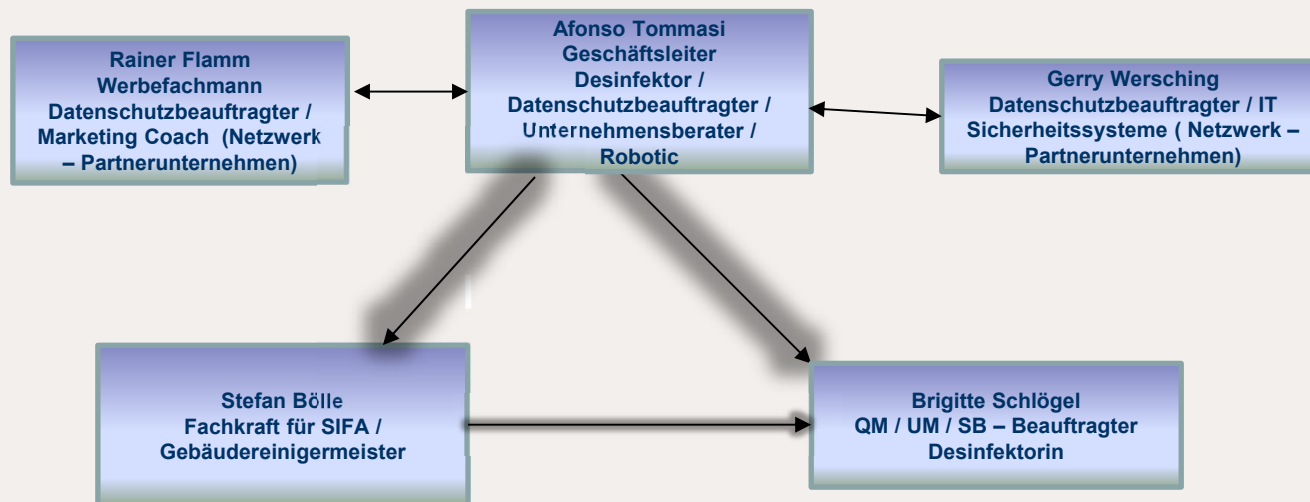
Rainer Flamm
Werbefachmann
Datenschutzbeauftragter /
Marketing Coach (Netzwerk – Partnerunternehmen)

Afonso Tommasi
Geschäftsleiter
Desinfektor /
Datenschutzbeauftragter /
Unternehmensberater /
Robotic

Gerry Wersching
Datenschutzbeauftragter / IT Sicherheitssysteme ( Netzwerk – Partnerunternehmen)

Stefan Bölle
Fachkraft für SIFA /
Gebäudereinigermeister

Brigitte Schlögel
QM / UM / SB – Beauftragter
Desinfektorin